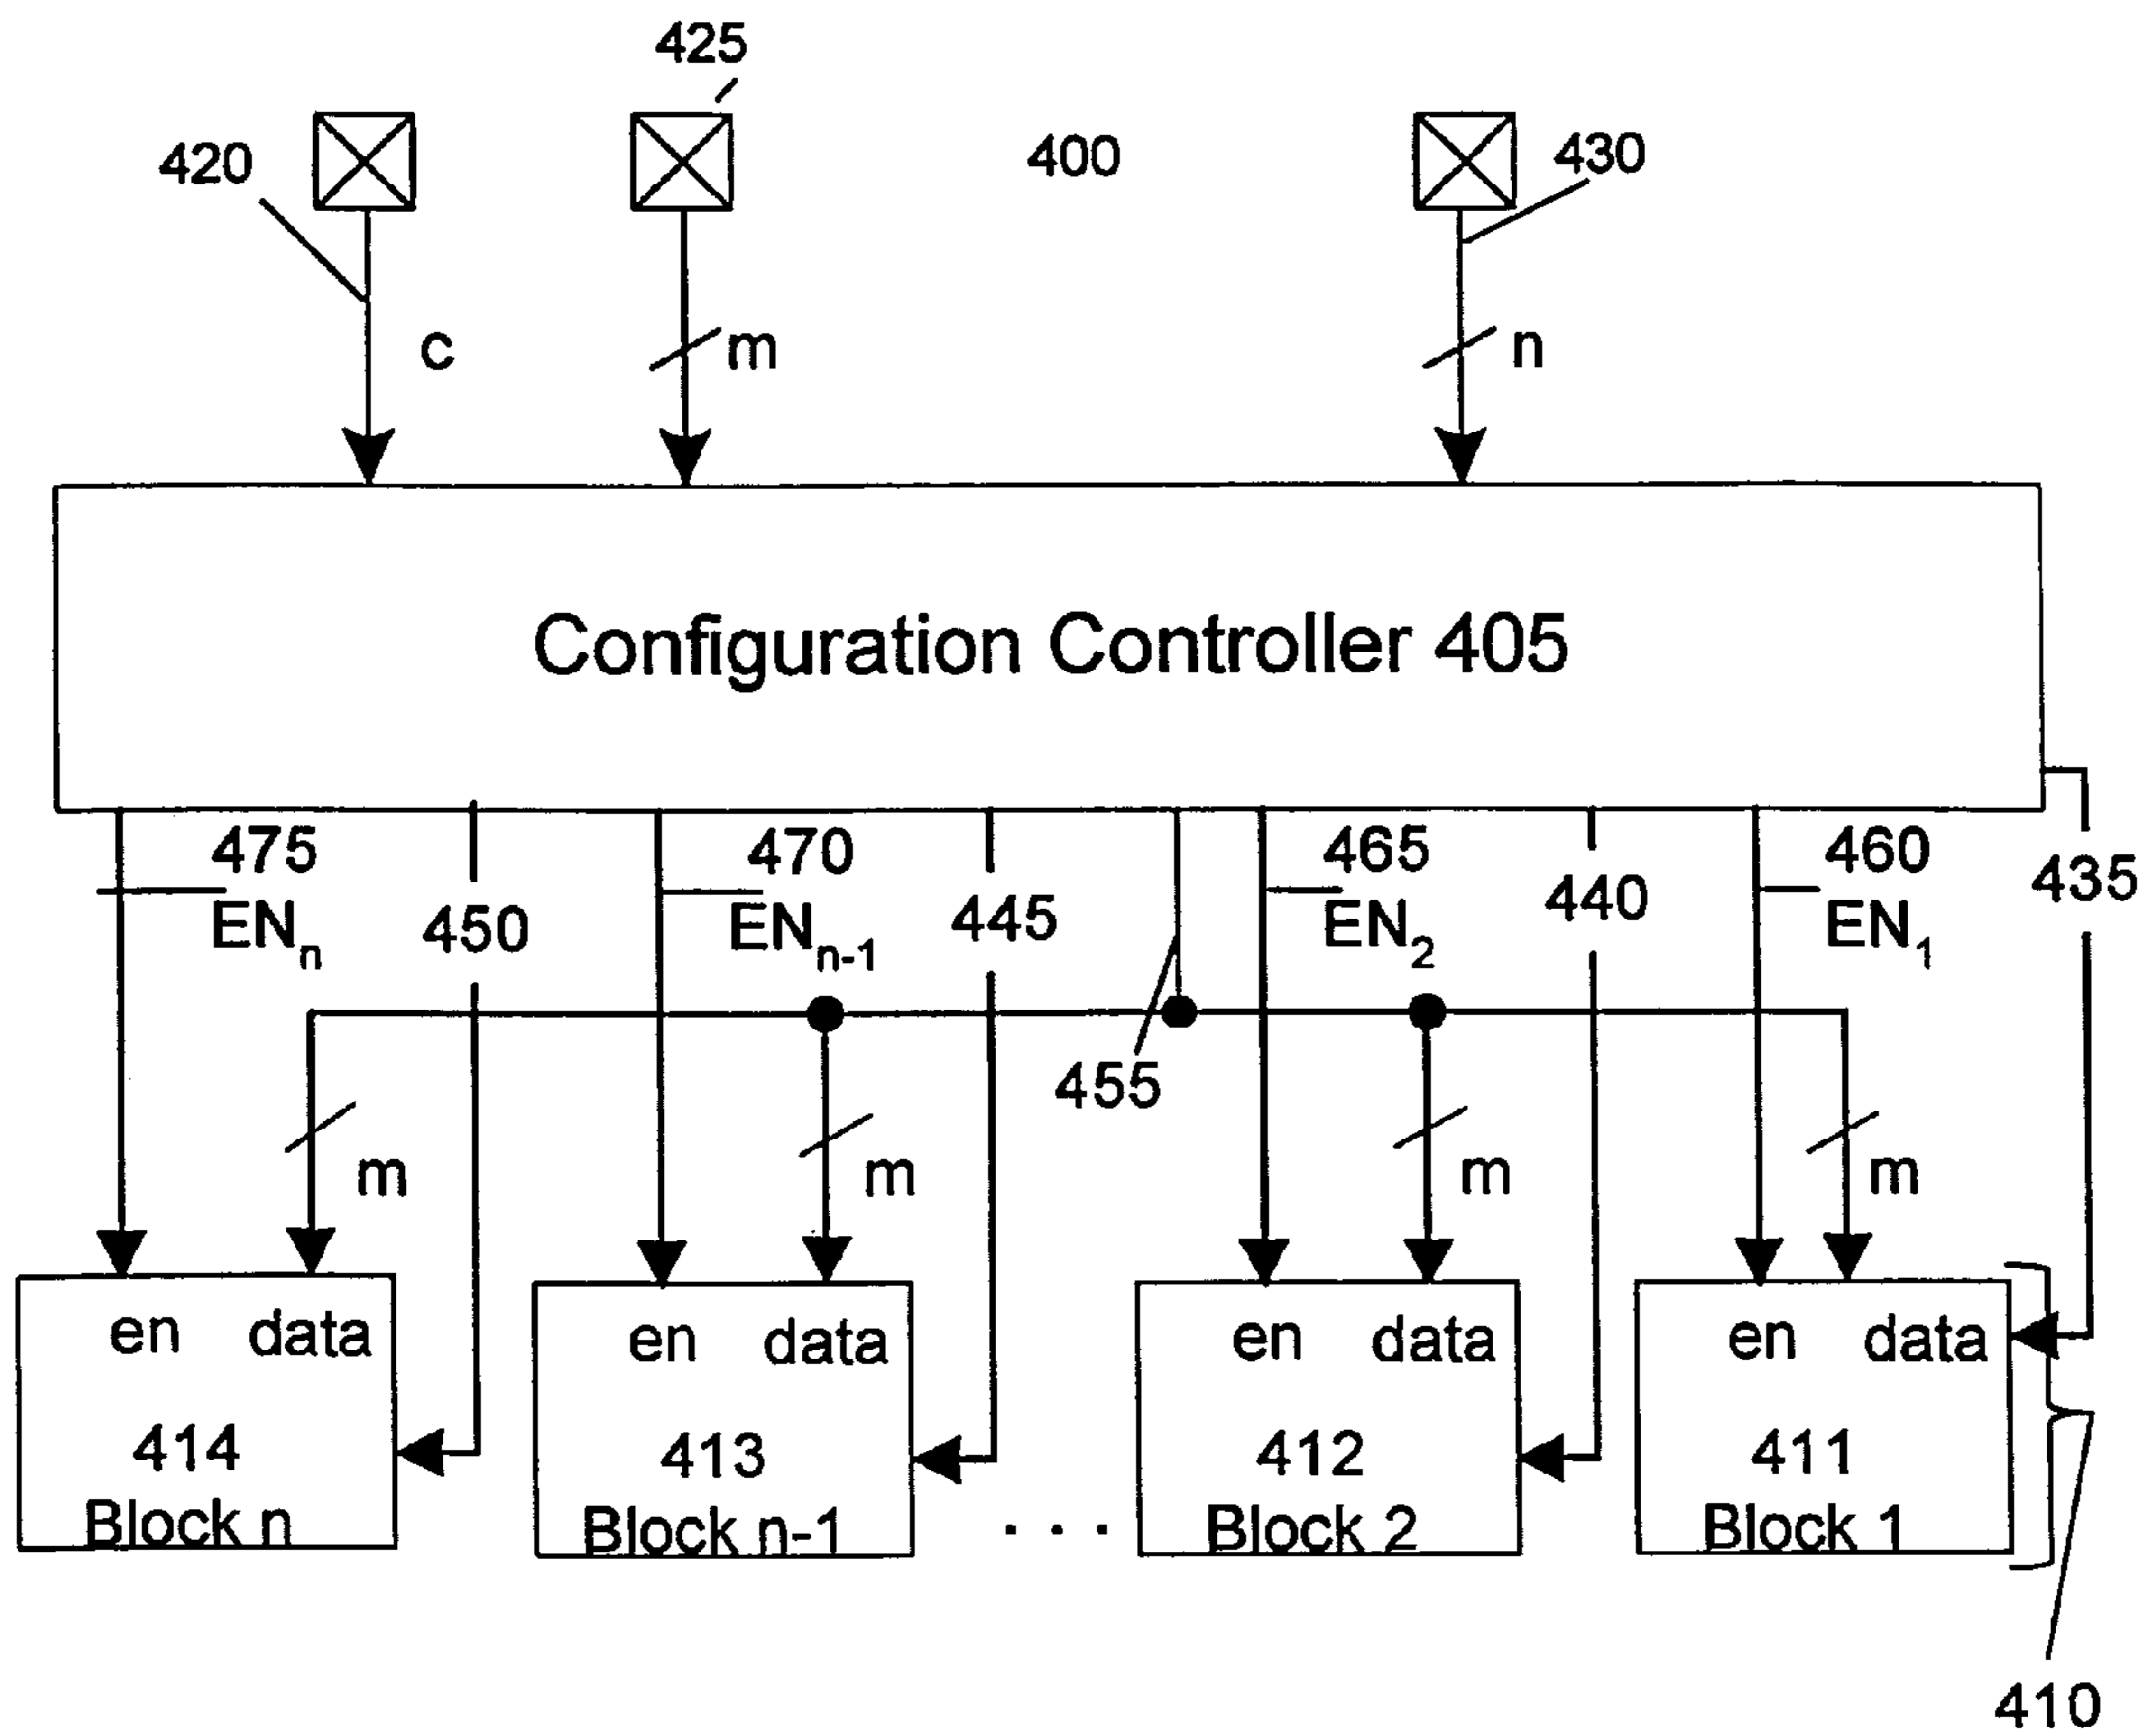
425

420

400

430

c

m

n

Configuration Controller 405

475
$EN_n$

450

470
$EN_{n-1}$

445

465
$EN_2$

440

460
$EN_1$

435

455

m

m

m

m

en data
414
Block n

en data
413
Block n-1

. . .

en data
412
Block 2

en data
411
Block 1

410